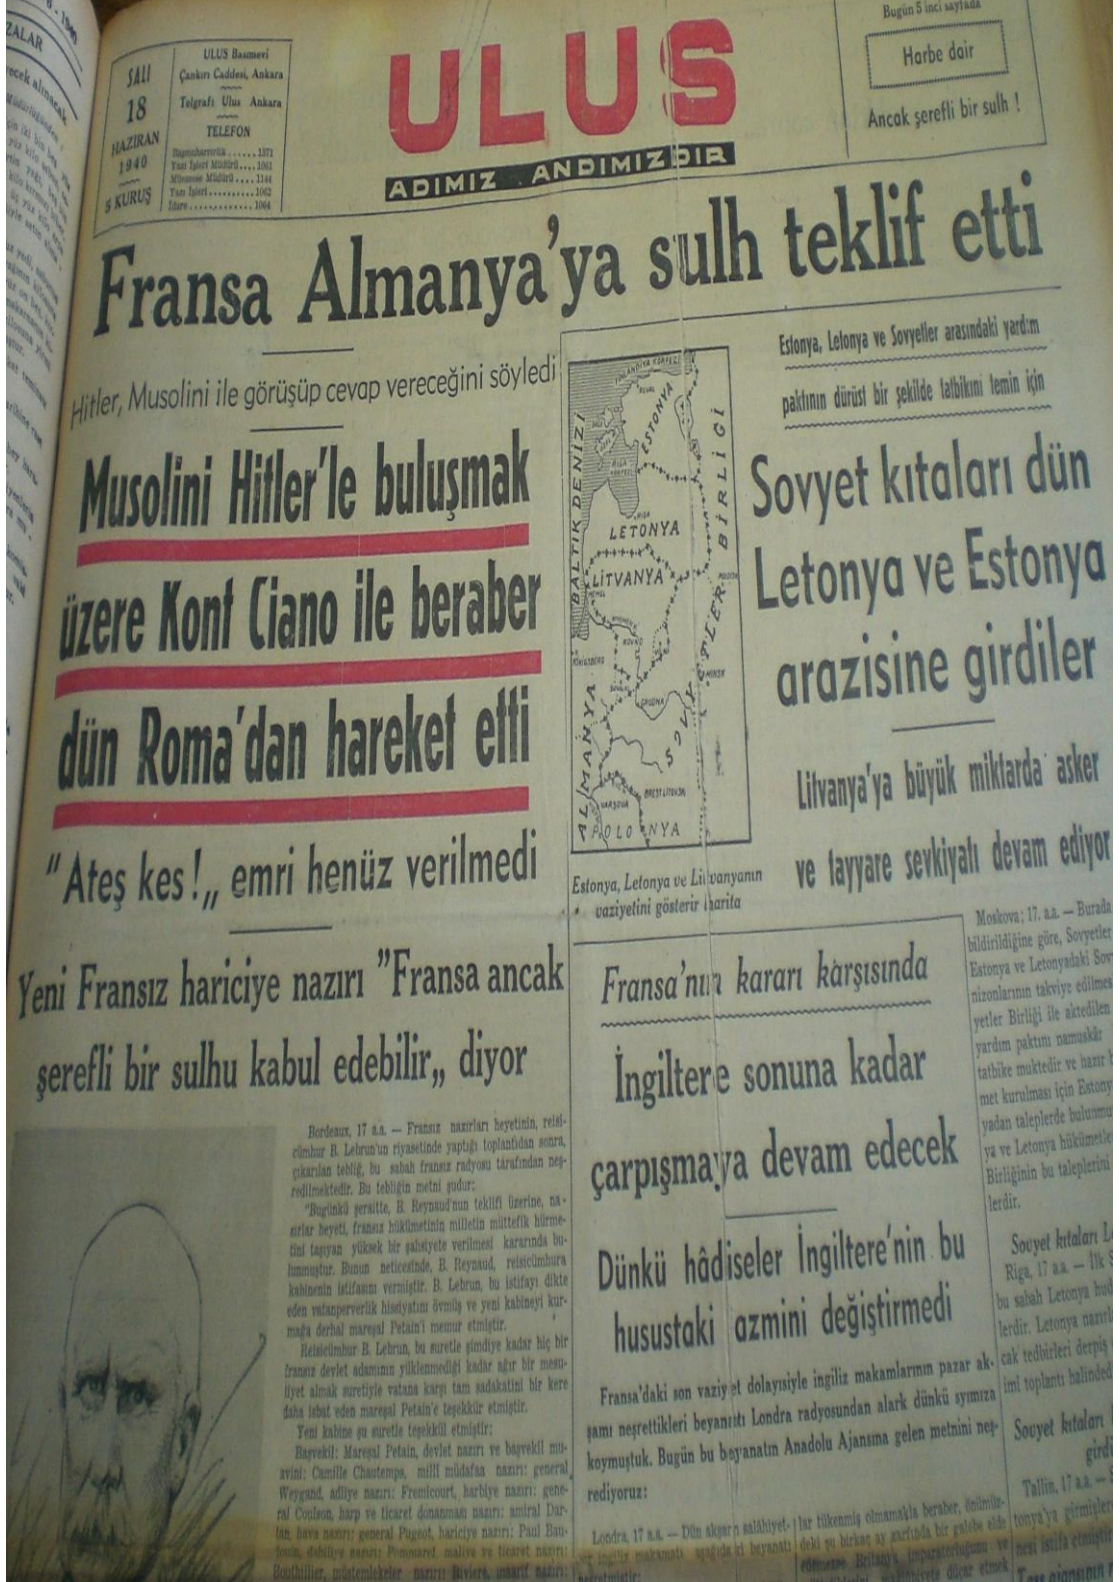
SALI 18 HAZİRAN 1940 5 KURUŞ

ULUS Basımevi Çankırı Caddesi, Ankara
Telgraf: Ulus Ankara
TELEFON
Başmuharrirlik ....... 1371
Yazı İşleri Müdürü ..... 1061
Müessese Müdürü ..... 1144
Yazı İşleri ........... 1062
İdare ............... 1064

ULUS
ADIMIZ ANDIMIZDIR

Bugün 5 inci sayfada
Harbe dair
Ancak şerefli bir sulh !

Fransa Almanya'ya sulh teklif etti

Hitler, Musolini ile görüşüp cevap vereceğini söyledi

Musolini Hitler'le buluşmak üzere Kont Ciano ile beraber dün Roma'dan hareket etti

"Ateş kes!„ emri henüz verilmedi

Yeni Fransız hariciye nazırı "Fransa ancak şerefli bir sulhu kabul edebilir„ diyor

Bordeaux, 17 a.a. — Fransız nazırları heyetinin, reisicümhur B. Lebrun'un riyasetinde yaptığı toplantıdan sonra, çıkarılan tebliğ, bu sabah fransız radyosu tarafından neşredilmektedir. Bu tebliğin metni şudur:
"Bugünkü şeraitte, B. Reynaud'nun teklifi üzerine, nazırlar heyeti, fransız hükümetinin milletin müttefik hürmetini taşıyan yüksek bir şahsiyete verilmesi kararında bulunmuştur. Bunun neticesinde, B. Reynaud, reisicümhura kabinenin istifasını vermiştir. B. Lebrun, bu istifayı dikte eden vatanperverlik hissiyatını övmüş ve yeni kabineyi kurmağa derhal mareşal Petain'i memur etmiştir.
Reisicümhur B. Lebrun, bu suretle şimdiye kadar hiç bir fransız devlet adamının yüklenmediği kadar ağır bir mesuliyet almak suretiyle vatana karşı tam sadakatini bir kere daha isbat eden mareşal Petain'e teşekkür etmiştir.
Yeni kabine şu suretle teşekkül etmiştir:
Başvekil: Mareşal Petain, devlet nazırı ve başvekil muavini: Camille Chautemps, millî müdafaa nazırı: general Weygand, adliye nazırı: Fremicourt, harbiye nazırı: general Coulson, harp ve ticaret donanması nazırı: amiral Darlan, hava nazırı: general Pugeot, hariciye nazırı: Paul Baudouin, dahiliye nazırı: Pomaret, maliye ve ticaret nazırı: Bouthillier, müstemlekeler nazırı: Riviere, maarif nazırı: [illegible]

FİNLANDİYA KÖRFEZİ
ESTONYA
BALTIK DENİZİ
LETONYA
LİTVANYA
SOVYETLER BİRLİĞİ
ALMANYA
POLONYA
RİGA
KÖNİGSBERG
GRODNO
MİNSK
VARŞOVA
BRESTLİTOVSK

Estonya, Letonya ve Litvanyanın vaziyetini gösterir harita

Estonya, Letonya ve Sovyetler arasındaki yardım paktının dürüst bir şekilde tatbikini temin için

Sovyet kıtaları dün Letonya ve Estonya arazisine girdiler

Litvanya'ya büyük miktarda asker ve tayyare sevkiyatı devam ediyor

Moskova; 17 a.a. — Burada bildirildiğine göre, Sovyetler Estonya ve Letonyadaki Sov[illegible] nizonlarının takviye edilmes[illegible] yetler Birliği ile akdedilen yardım paktını namuskâr tatbike muktedir ve hazır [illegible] met kurulması için Estony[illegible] yadan taleplerde bulunmu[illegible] ya ve Letonya hükümetle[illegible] Birliğinin bu taleplerini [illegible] lerdir.

Sovyet kıtaları L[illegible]
Riga, 17 a.a. — İlk S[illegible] bu sabah Letonya hu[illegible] lerdir. Letonya nazırl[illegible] cak tedbirleri derpiş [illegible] imi toplantı halinde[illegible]

Sovyet kıtaları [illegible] gird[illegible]
Tallin, 17 a.a. — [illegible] tonya'ya girmişle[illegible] nrsi isgila etmiştir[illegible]

Fransa'nın kararı karşısında

İngiltere sonuna kadar çarpışmaya devam edecek

Dünkü hâdiseler İngiltere'nin bu husustaki azmini değiştirmedi

Fransa'daki son vaziyet dolayısiyle ingiliz makamlarının pazar akşamı neşrettikleri beyanatı Londra radyosundan alarak dünkü sayımıza koymuştuk. Bugün bu beyanatın Anadolu Ajansına gelen metnini neşrediyoruz:

Londra, 17 a.a. — Dün akşam salâhiyetli ingiliz makamatı aşağıdaki beyanatı neşretmiştir: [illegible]
lar tükenmiş olmamakla beraber, önümüzdeki şu birkaç ay zarfında bir galebe elde edilmezse Britanya imparatorluğunu ve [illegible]